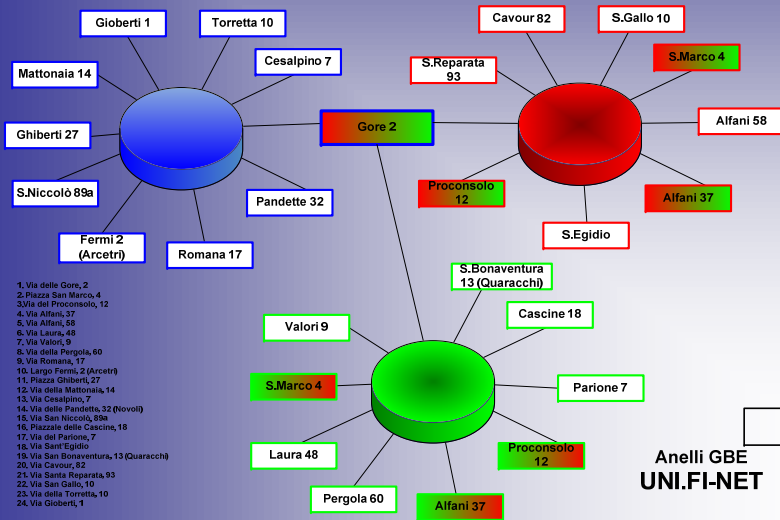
Gioberti 1

Torretta 10

Cesalpino 7

Mattonaia 14

Ghiberti 27

S.Niccolò 89a

Fermi 2 (Arcetri)

Romana 17

Pandette 32

Gore 2

Cavour 82

S.Gallo 10

S.Marco 4

S.Reparata 93

Alfani 58

Proconsolo 12

Alfani 37

S.Egidio

S.Bonaventura 13 (Quaracchi)

Cascine 18

Valori 9

S.Marco 4

Parione 7

Laura 48

Proconsolo 12

Pergola 60

Alfani 37

1. Via delle Gore, 2
2. Piazza San Marco, 4
3.Via del Proconsolo, 12
4. Via Alfani, 37
5. Via Alfani, 58
6. Via Laura, 48
7. Via Valori, 9
8. Via della Pergola, 60
9. Via Romana, 17
10. Largo Fermi, 2 (Arcetri)
11. Piazza Ghiberti, 27
12. Via della Mattonaia, 14
13. Via Cesalpino, 7
14. Via delle Pandette, 32 (Novoli)
15. Via San Niccolò, 89a
16. Piazzale delle Cascine, 18
17. Via del Parione, 7
18. Via Sant'Egidio
19. Via San Bonaventura, 13 (Quaracchi)
20. Via Cavour, 82
21. Via Santa Reparata, 93
22. Via San Gallo, 10
23. Via della Torretta, 10
24. Via Gioberti, 1

Anelli GBE
UNI.FI-NET